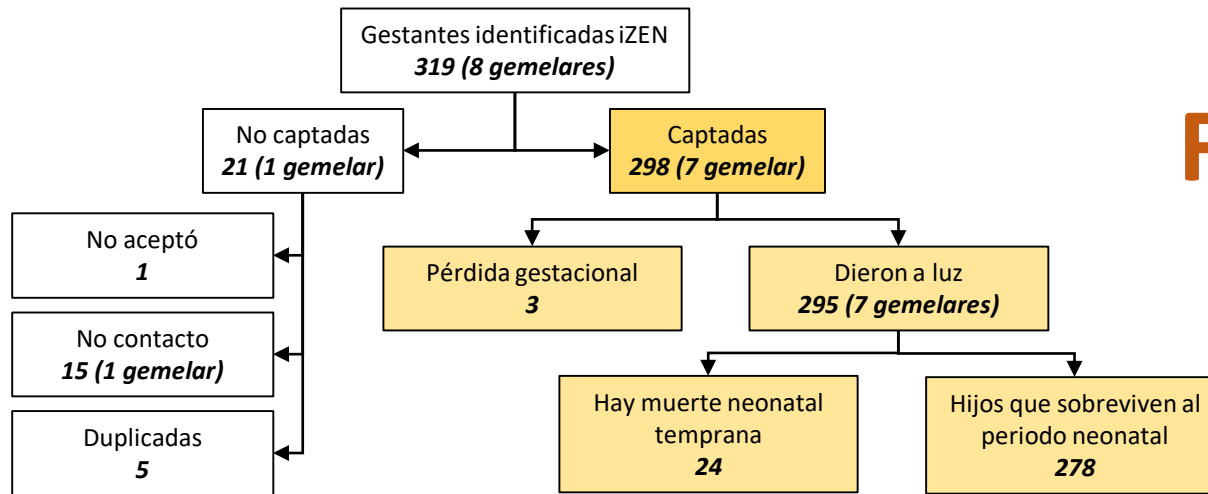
Gestantes identificadas iZEN
***319 (8 gemelares)***

No captadas
***21 (1 gemelar)***

Captadas
***298 (7 gemelar)***

No aceptó
***1***

No contacto
***15 (1 gemelar)***

Duplicadas
***5***

Pérdida gestacional
***3***

Dieron a luz
***295 (7 gemelares)***

Hay muerte neonatal temprana
***24***

Hijos que sobreviven al periodo neonatal
***278***

P